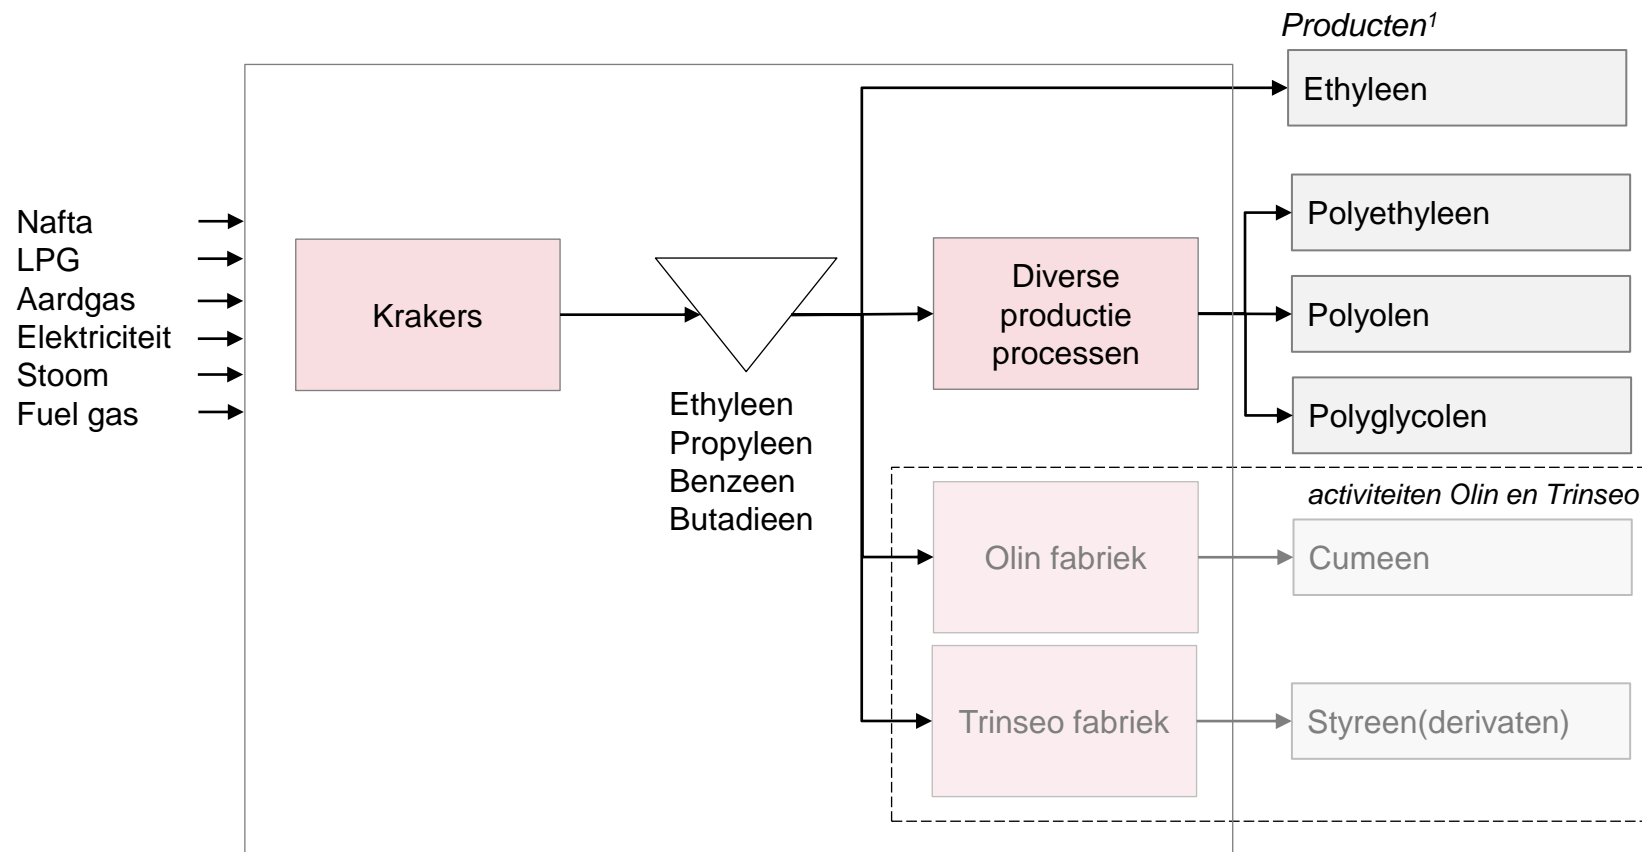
Producten$^1$

Ethyleen

Nafta
LPG
Aardgas
Elektriciteit
Stoom
Fuel gas

Krakers

Ethyleen
Propyleen
Benzeen
Butadieen

Diverse productie processen

Polyethyleen

Polyolen

Polyglycolen

activiteiten Olin en Trinseo

Olin fabriek

Cumeen

Trinseo fabriek

Styreen(derivaten)